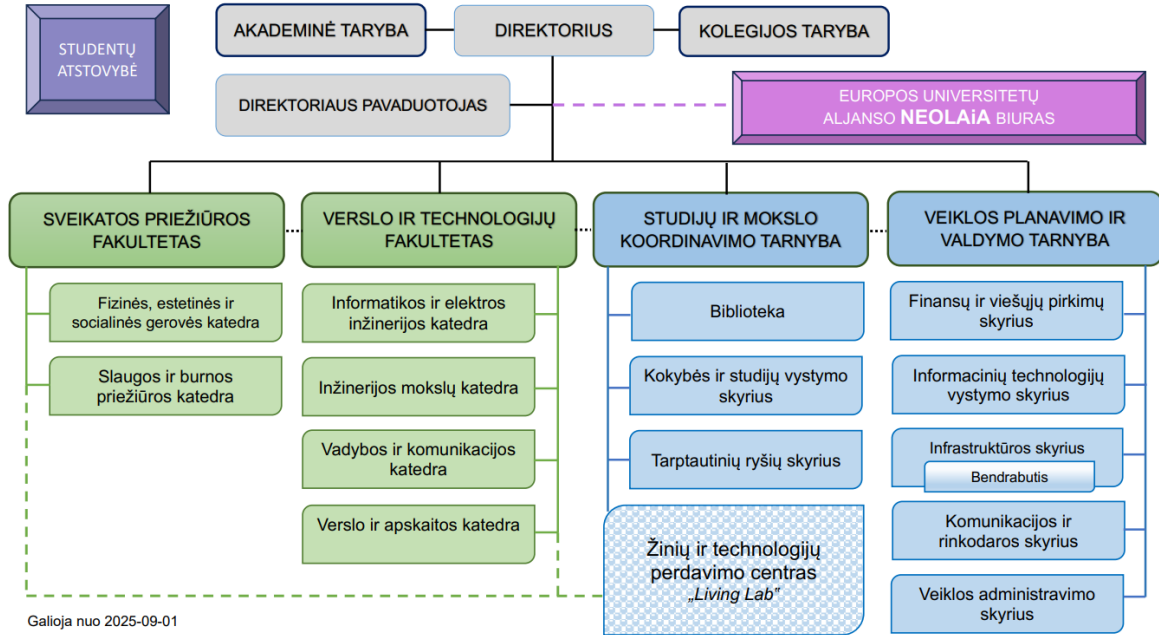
STUDENTŲ ATSTOVYBĖ

AKADEMINĖ TARYBA

DIREKTORIUS

KOLEGIJOS TARYBA

DIREKTORIAUS PAVADUOTOJAS

EUROPOS UNIVERSITETŲ ALJANSO NEOLAiA BIURAS

SVEIKATOS PRIEŽIŪROS FAKULTETAS

Fizinės, estetinės ir socialinės gerovės katedra

Slaugos ir burnos priežiūros katedra

VERSLO IR TECHNOLOGIJŲ FAKULTETAS

Informatikos ir elektros inžinerijos katedra

Inžinerijos mokslų katedra

Vadybos ir komunikacijos katedra

Verslo ir apskaitos katedra

STUDIJŲ IR MOKSLO KOORDINAVIMO TARNYBA

Biblioteka

Kokybės ir studijų vystymo skyrius

Tarptautinių ryšių skyrius

Žinių ir technologijų perdavimo centras „Living Lab"

VEIKLOS PLANAVIMO IR VALDYMO TARNYBA

Finansų ir viešųjų pirkimų skyrius

Informacinių technologijų vystymo skyrius

Infrastruktūros skyrius

Bendrabutis

Komunikacijos ir rinkodaros skyrius

Veiklos administravimo skyrius

Galioja nuo 2025-09-01